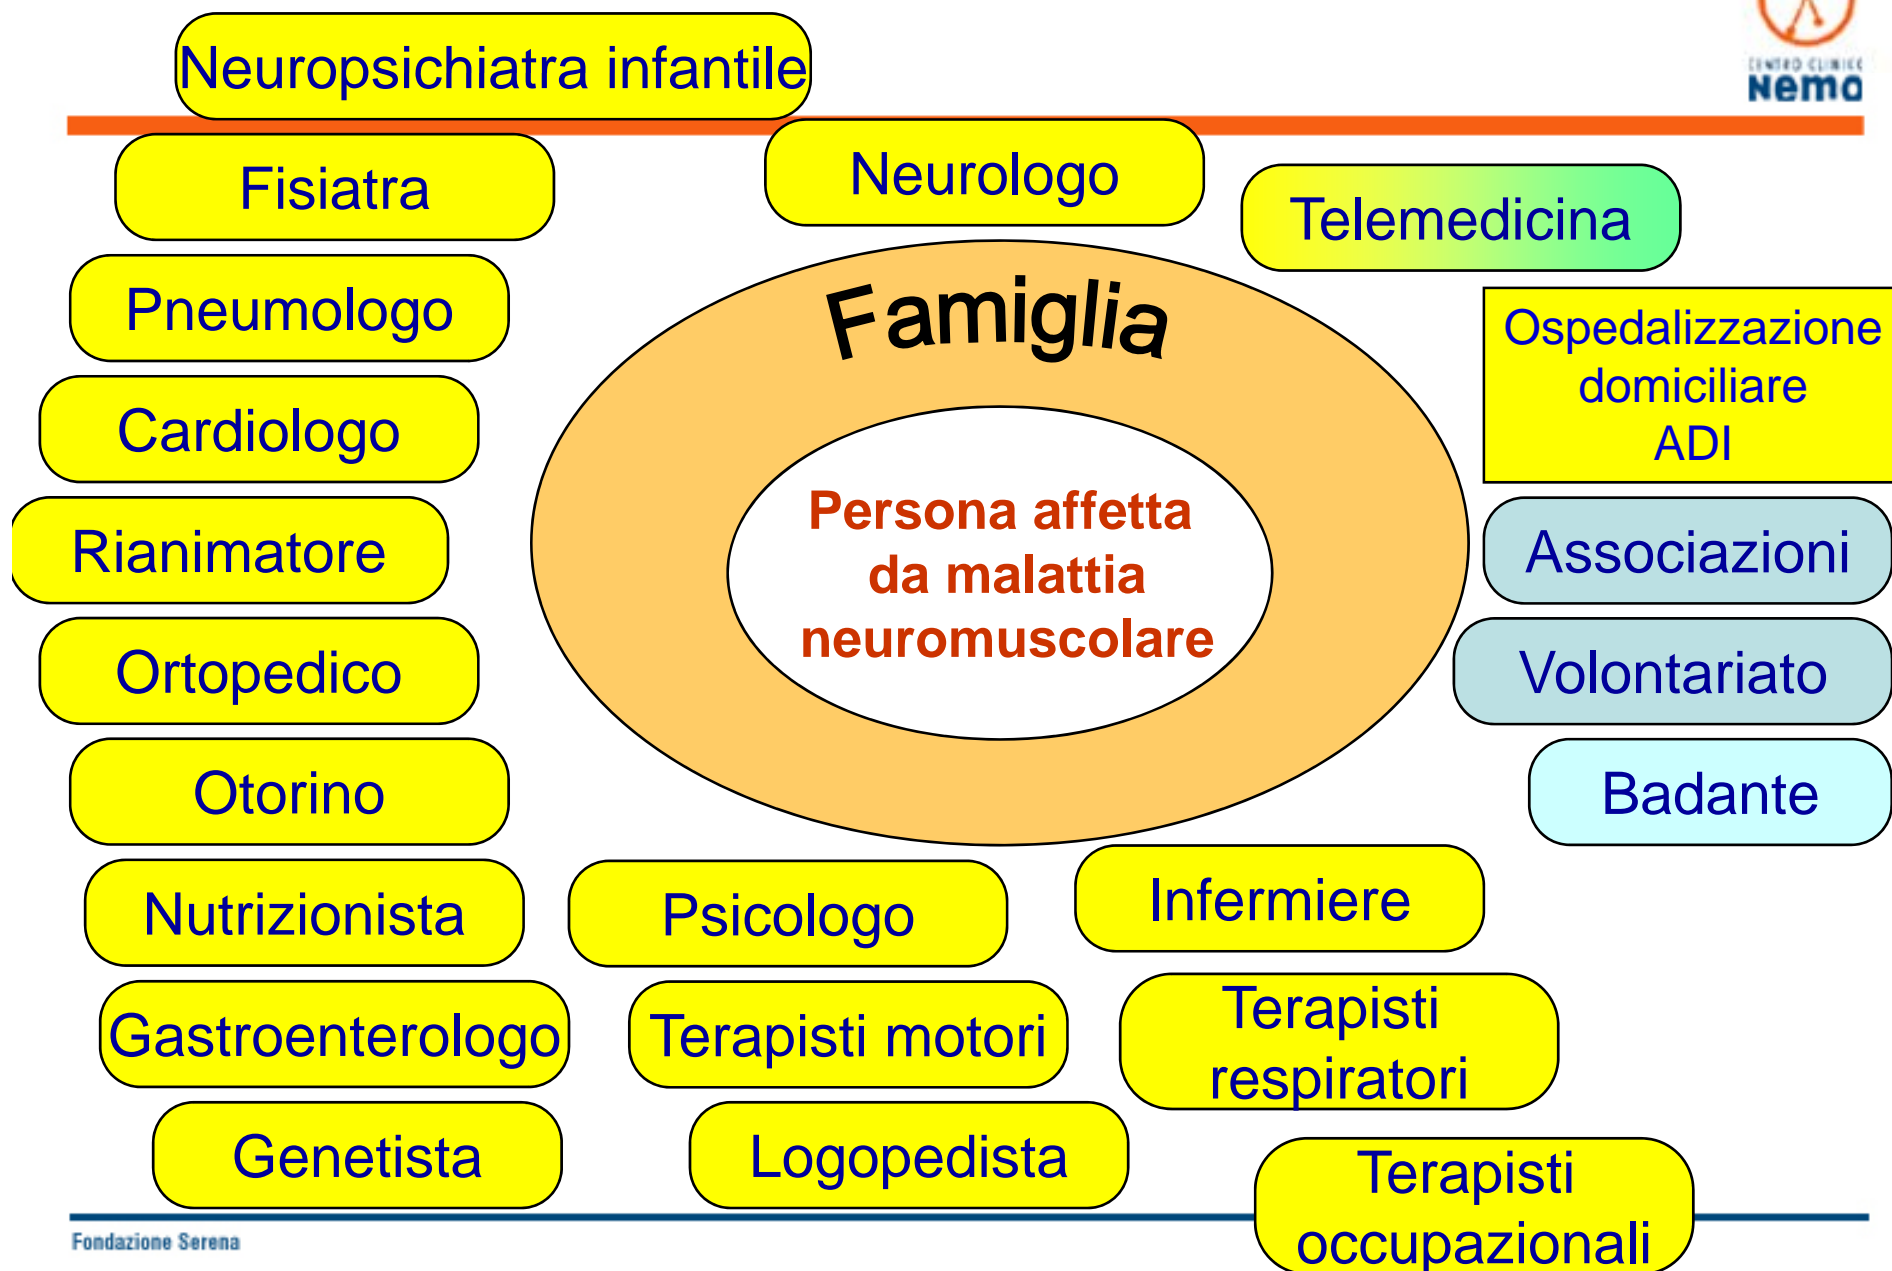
Neuropsichiatra infantile

CENTRO CLINICO
Nemo

Fisiatra

Neurologo

Telemedicina

Pneumologo

Famiglia

Ospedalizzazione domiciliare ADI

Cardiologo

Persona affetta da malattia neuromuscolare

Rianimatore

Associazioni

Ortopedico

Volontariato

Otorino

Badante

Nutrizionista

Psicologo

Infermiere

Gastroenterologo

Terapisti motori

Terapisti respiratori

Genetista

Logopedista

Terapisti occupazionali

Fondazione Serena